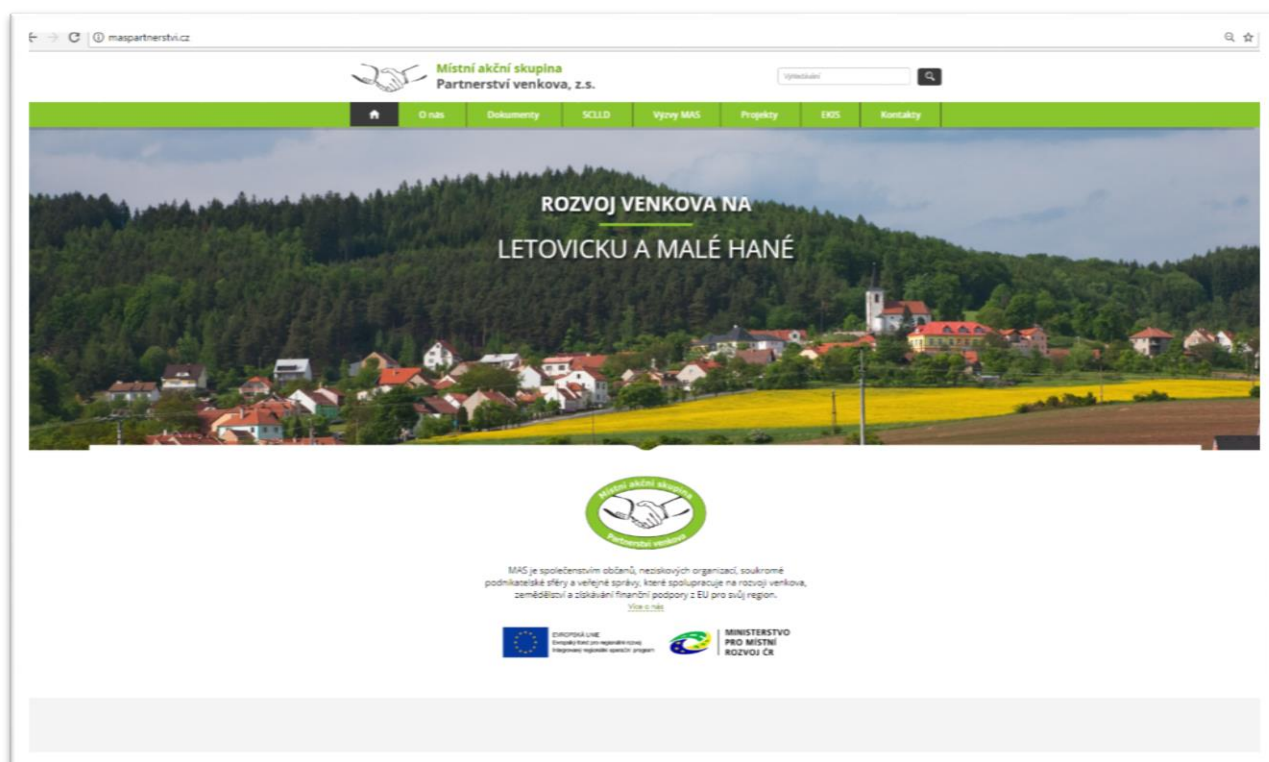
maspartnerstvi.cz

Místní akční skupina
Partnerství venkova, z.s.

Vyhledávání

O nás | Dokumenty | SCLLD | Výzvy MAS | Projekty | EKIS | Kontakty

ROZVOJ VENKOVA NA

LETOVICKU A MALÉ HANÉ

Místní akční skupina
Partnerství venkova

MAS je společenstvím občanů, neziskových organizací, soukromé podnikatelské sféry a veřejné správy, které spolupracuje na rozvoji venkova, zemědělství a získávání finanční podpory z EU pro svůj region.
Více o nás

EVROPSKÁ UNIE
Evropský fond pro regionální rozvoj
Integrovaný regionální operační program

MINISTERSTVO PRO MÍSTNÍ ROZVOJ ČR